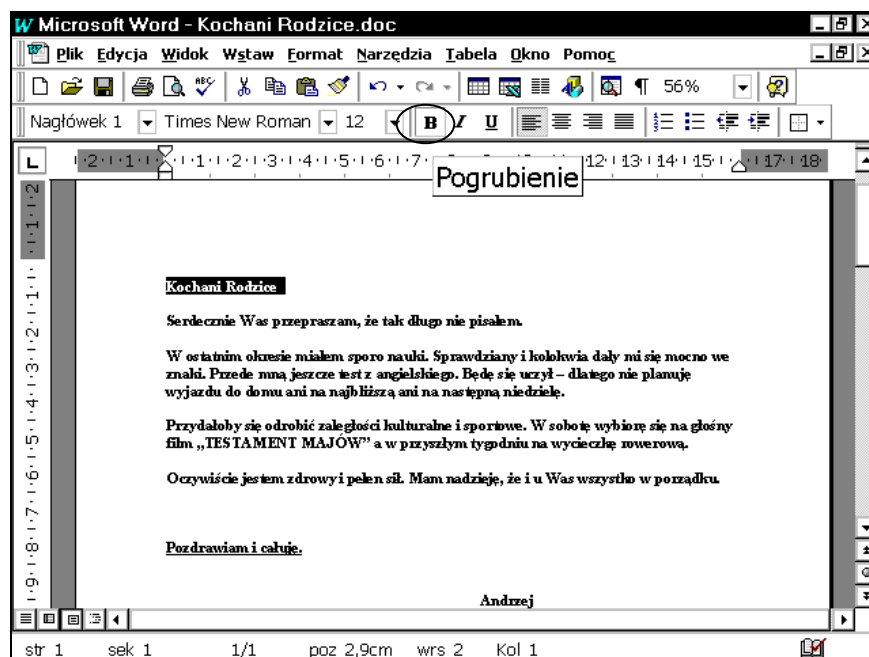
Microsoft Word - Kochani Rodzice.doc

Plik Edycja Widok Wstaw Format Narzędzia Tabela Okno Pomoc

56%

Nagłówek 1 Times New Roman 12 B I U

2 1 1 2 3 4 5 6 7 12 13 14 15 17 18

Pogrubienie

Kochani Rodzice

Serdecznie Was przepraszam, że tak długo nie pisałem.

W ostatnim okresie miałem sporo nauki. Sprawdziany i kolokwia dały mi się mocno we znaki. Przede mną jeszcze test z angielskiego. Będę się uczył – dlatego nie planuję wyjazdu do domu ani na najbliższą ani na następną niedzielę.

Przydałoby się odrobić zaległości kulturalne i sportowe. W sobotę wybiorę się na głośny film „TESTAMENT MAJÓW" a w przyszłym tygodniu na wycieczkę rowerową.

Oczywiście jestem zdrowy i pełen sił. Mam nadzieję, że i u Was wszystko w porządku.

Pozdrawiam i całuję.

Andrzej

str 1 sek 1 1/1 poz 2,9cm wrs 2 Kol 1